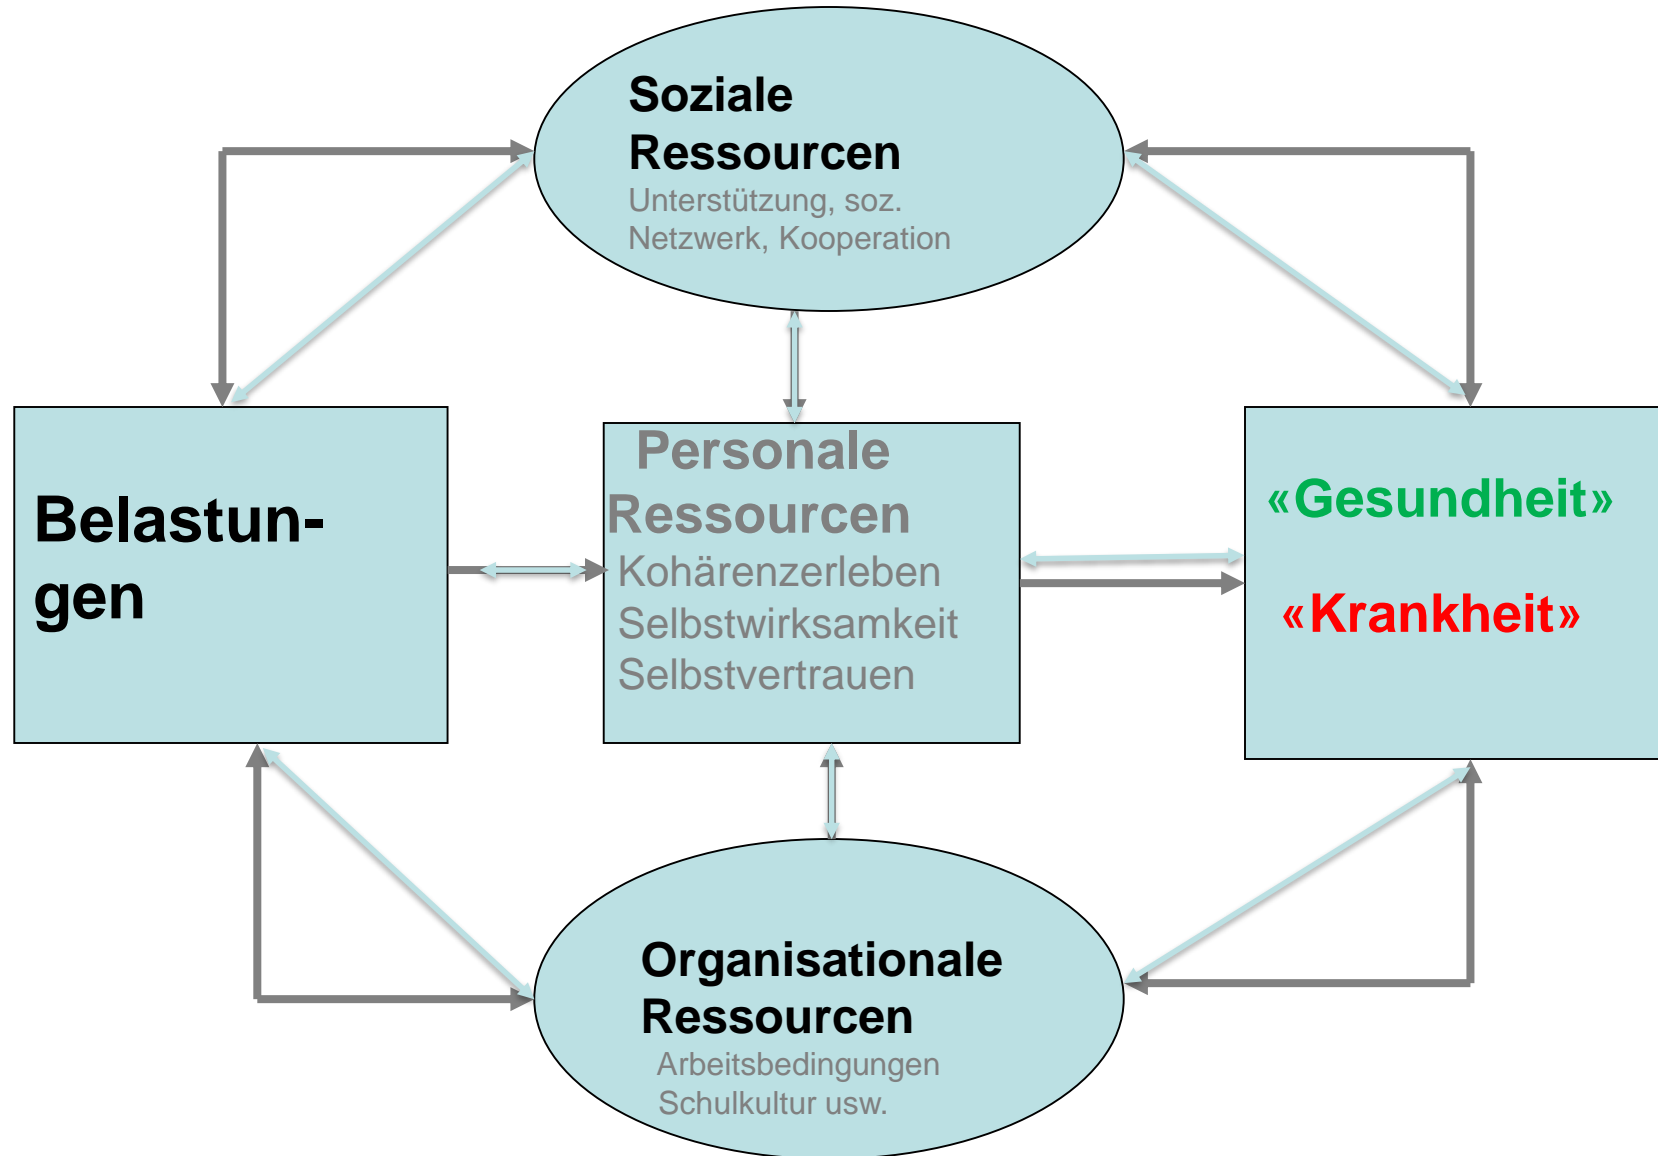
Soziale Ressourcen
Unterstützung, soz. Netzwerk, Kooperation

Belastungen

Personale Ressourcen
Kohärenzerleben
Selbstwirksamkeit
Selbstvertrauen

«Gesundheit»

«Krankheit»

Organisationale Ressourcen
Arbeitsbedingungen
Schulkultur usw.